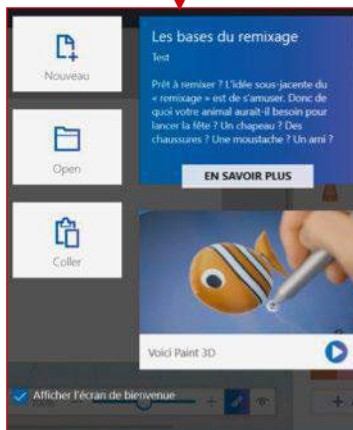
Nouveau

Open

Coller

Les bases du remixage

Test

Prêt à remixer ? L'idée sous-jacente du « remixage » est de s'amuser. Donc de quoi votre animal aurait-il besoin pour lancer la fête ? Un chapeau ? Des chaussures ? Une moustache ? Un ami ?

EN SAVOIR PLUS

Voici Paint 3D

Afficher l'écran de bienvenue